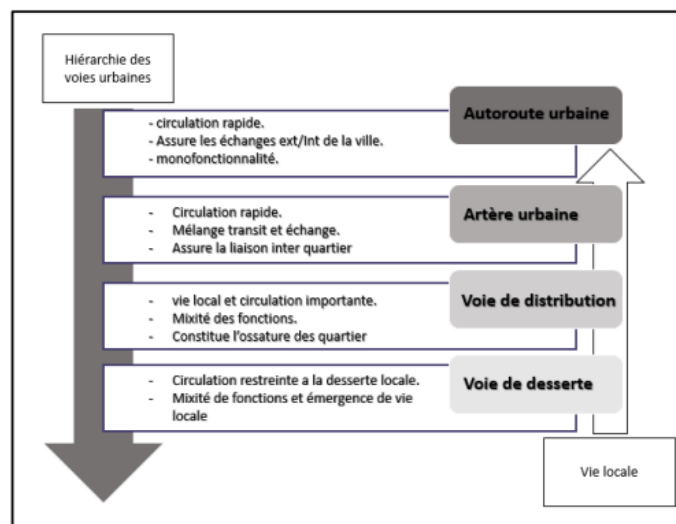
Hiérarchie des voies urbaines

- circulation rapide.
- Assure les échanges ext/Int de la ville.
- monofonctionnalité.

Autoroute urbaine

- Circulation rapide.
- Mélange transit et échange.
- Assure la liaison inter quartier

Artère urbaine

- vie local et circulation importante.
- Mixité des fonctions.
- Constitue l'ossature des quartier

Voie de distribution

- Circulation restreinte a la desserte locale.
- Mixité de fonctions et émergence de vie locale

Voie de desserte

Vie locale